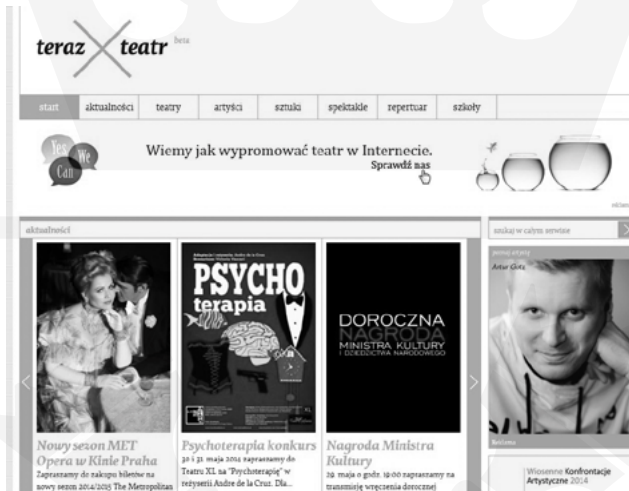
teraz teatr beta

start | aktualności | teatry | artyści | sztuki | spektakle | repertuar | szkoły

Yes We Can

Wiemy jak wypromować teatr w Internecie.
Sprawdź nas

aktualności

szukaj w całym serwisie

PSYCHO terapia

DOROCZNA NAGRODA MINISTRA KULTURY I DZIEDZICTWA NARODOWEGO

Artur Gotz

Reklama

Nowy sezon MET Opera w Kinie Praha
Zapraszamy do zakupu biletów na nowy sezon 2014/2015 The Metropolitan

Psychoterapia konkurs
30 i 31 maja 2014 zapraszamy do Teatru XL na "Psychoterapię" w reżyserii Andre de la Cruz. Dla...

Nagroda Ministra Kultury
29 maja o godz. 19:00 zapraszamy na transmisję wręczenia dorocznej

Wiosenne Konfrontacje Artystyczne 2014